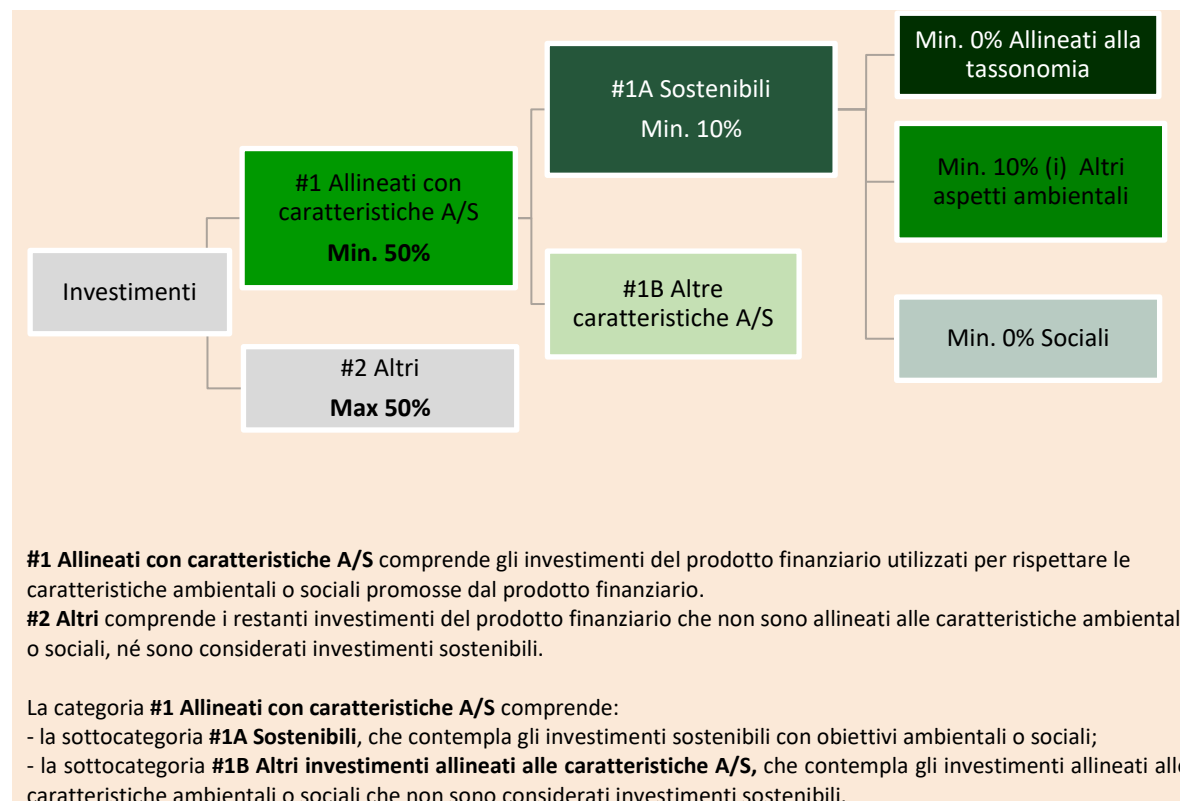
Investimenti

#1 Allineati con caratteristiche A/S
**Min. 50%**

#2 Altri
**Max 50%**

#1A Sostenibili
Min. 10%

#1B Altre caratteristiche A/S

Min. 0% Allineati alla tassonomia

Min. 10% (i) Altri aspetti ambientali

Min. 0% Sociali

**#1 Allineati con caratteristiche A/S** comprende gli investimenti del prodotto finanziario utilizzati per rispettare le caratteristiche ambientali o sociali promosse dal prodotto finanziario.
**#2 Altri** comprende i restanti investimenti del prodotto finanziario che non sono allineati alle caratteristiche ambientali o sociali, né sono considerati investimenti sostenibili.

La categoria **#1 Allineati con caratteristiche A/S** comprende:
- la sottocategoria **#1A Sostenibili**, che contempla gli investimenti sostenibili con obiettivi ambientali o sociali;
- la sottocategoria **#1B Altri investimenti allineati alle caratteristiche A/S,** che contempla gli investimenti allineati alle caratteristiche ambientali o sociali che non sono considerati investimenti sostenibili.